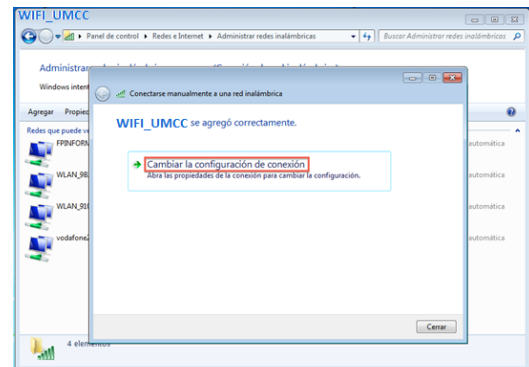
WIFI_UMCC

Panel de control ▸ Redes e Internet ▸ Administrar redes inalámbricas

Buscar Administrar redes inalámbricas

Administrar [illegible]

Windows inten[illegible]

Agregar Propie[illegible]

Redes que puede ve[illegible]

FPINFORM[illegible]

WLAN_98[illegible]

WLAN_91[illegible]

vodafone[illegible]

automática

automática

automática

automática

4 elementos

Conectarse manualmente a una red inalámbrica

WIFI_UMCC se agregó correctamente.

Cambiar la configuración de conexión

Abra las propiedades de la conexión para cambiar la configuración.

Cerrar